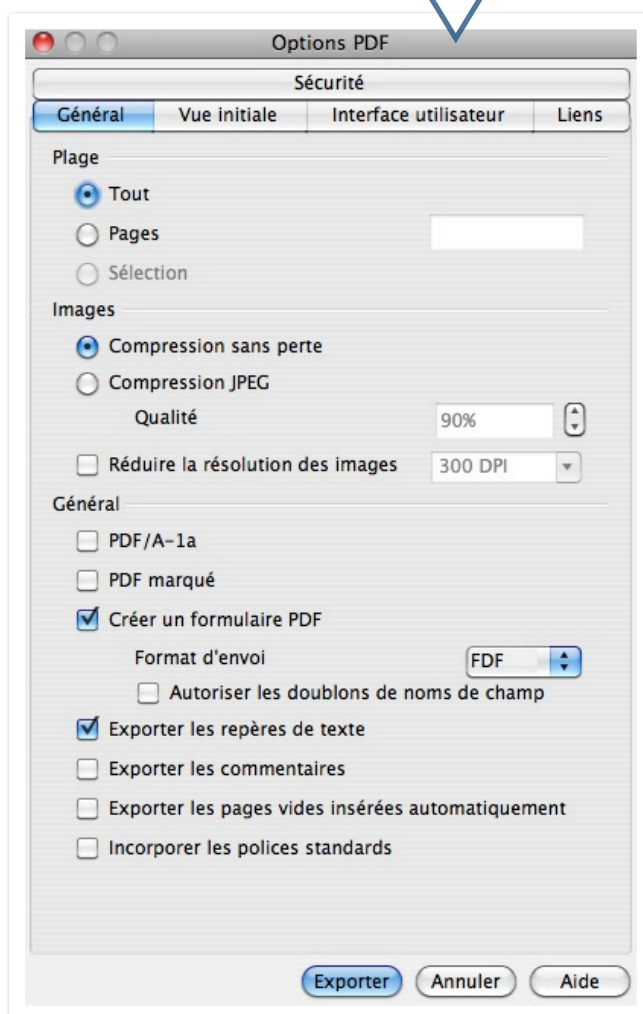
Options PDF

Sécurité

Général | Vue initiale | Interface utilisateur | Liens

Plage

Tout

Pages

Sélection

Images

Compression sans perte

Compression JPEG

Qualité 90%

Réduire la résolution des images 300 DPI

Général

PDF/A-1a

PDF marqué

Créer un formulaire PDF

Format d'envoi FDF

Autoriser les doublons de noms de champ

Exporter les repères de texte

Exporter les commentaires

Exporter les pages vides insérées automatiquement

Incorporer les polices standards

Exporter Annuler Aide